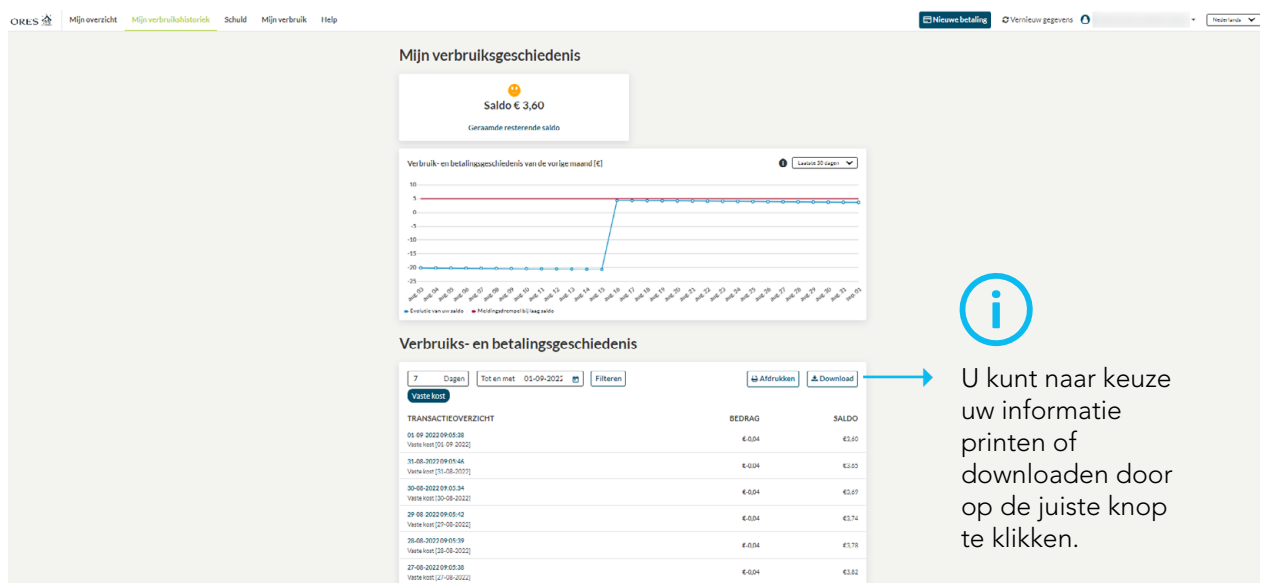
ORES Mijn overzicht Mijn verbruikshistoriek Schuld Mijn verbruik Help

Nieuwe betaling Vernieuw gegevens Nederlands

Mijn verbruiksgeschiedenis

Saldo € 3,60

Geraamde resterende saldo

Verbruik- en betalingsgeschiedenis van de vorige maand [€]

Laatste 30 dagen

10
5
0
-5
-10
-15
-20
-25

aug. 03 aug. 04 aug. 05 aug. 06 aug. 07 aug. 08 aug. 09 aug. 10 aug. 11 aug. 12 aug. 13 aug. 14 aug. 15 aug. 16 aug. 17 aug. 18 aug. 19 aug. 20 aug. 21 aug. 22 aug. 23 aug. 24 aug. 25 aug. 26 aug. 27 aug. 28 aug. 29 aug. 30 aug. 31 sep. 01

Evolutie van uw saldo Meldingsdrempel bij laag saldo

Verbruiks- en betalingsgeschiedenis

7 Dagen Tot en met 01-09-2022 Filteren Afdrukken Download

Vaste kost

| TRANSACTIEOVERZICHT | BEDRAG | SALDO |
|---|---|---|
| 01-09-2022 09:05:38 Vaste kost [01-09-2022] | €-0,04 | €3,60 |
| 31-08-2022 09:05:46 Vaste kost [31-08-2022] | €-0,04 | €3,65 |
| 30-08-2022 09:03:34 Vaste kost [30-08-2022] | €-0,04 | €3,69 |
| 29-08-2022 09:05:42 Vaste kost [29-08-2022] | €-0,04 | €3,74 |
| 28-08-2022 09:05:39 Vaste kost [28-08-2022] | €-0,04 | €3,78 |
| 27-08-2022 09:05:38 Vaste kost [27-08-2022] | €-0,04 | €3,82 |

U kunt naar keuze uw informatie printen of downloaden door op de juiste knop te klikken.